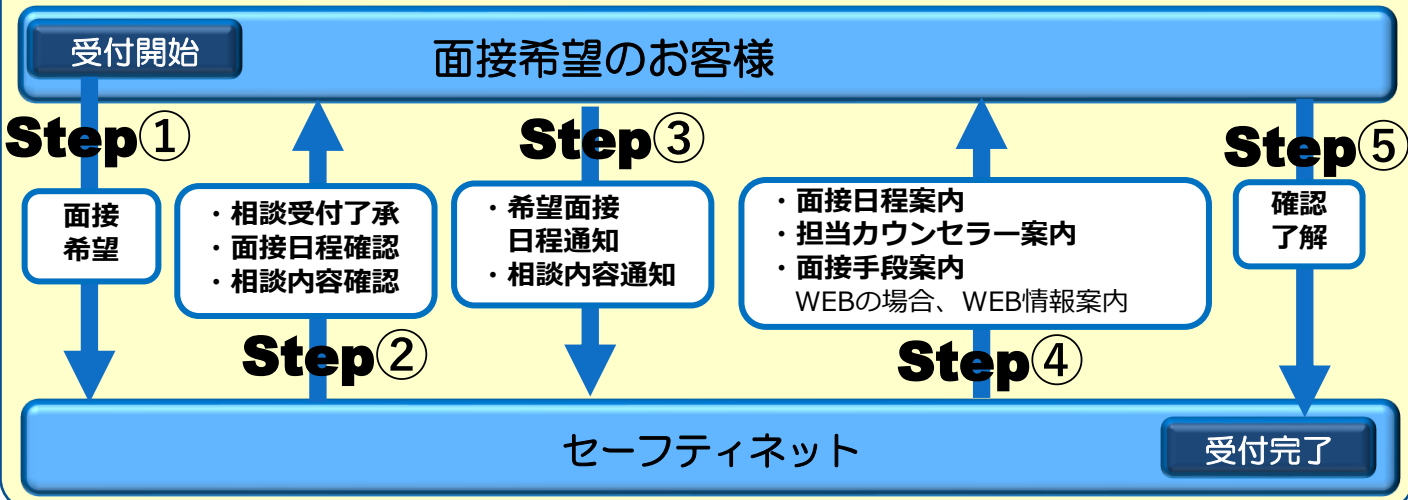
受付開始

面接希望のお客様

Step①

面接
希望

・相談受付了承
・面接日程確認
・相談内容確認

Step②

Step③

・希望面接
日程通知
・相談内容通知

・面接日程案内
・担当カウンセラー案内
・面接手段案内
WEBの場合、WEB情報案内

Step④

Step⑤

確認
了解

セーフティネット

受付完了